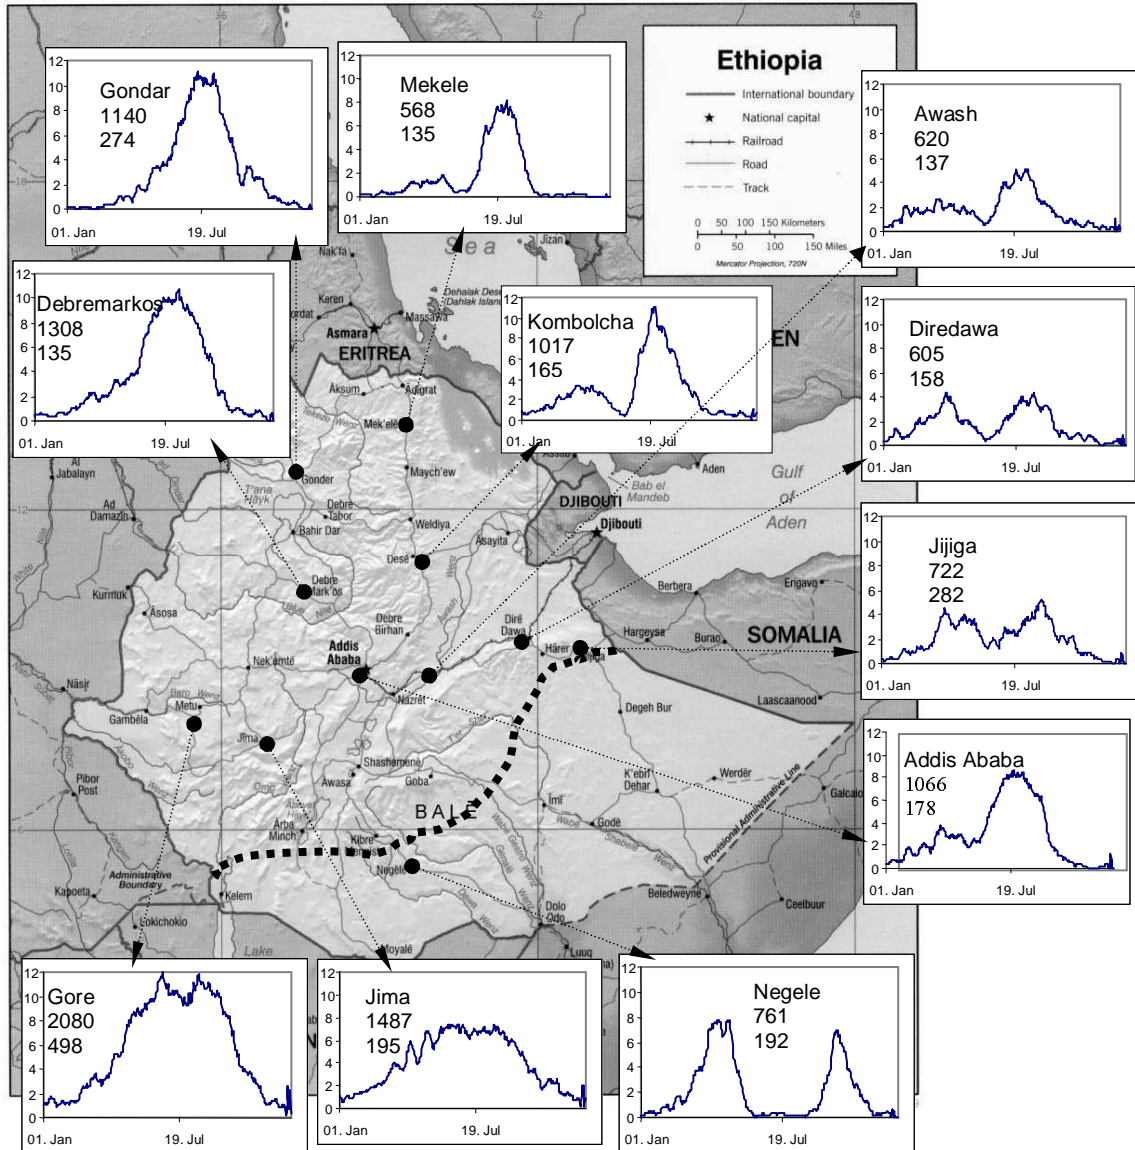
Ethiopia

International boundary
National capital
Railroad
Road
Track

0 50 100 150 Kilometers
0 50 100 150 Miles
Mercator Projection, 720N

12
10
8
6
4
2
0
Gondar
1140
274
01. Jan
19. Jul

12
10
8
6
4
2
0
Mekele
568
135
01. Jan
19. Jul

12
10
8
6
4
2
0
Awash
620
137
01. Jan
19. Jul

12
10
8
6
4
2
0
Debremarkos
1308
135
01. Jan
19. Jul

12
10
8
6
4
2
0
Kombolcha
1017
165
01. Jan
19. Jul

12
10
8
6
4
2
0
Diredawa
605
158
01. Jan
19. Jul

12
10
8
6
4
2
0
Jijiga
722
282
01. Jan
19. Jul

12
10
8
6
4
2
0
Addis Ababa
1066
178
01. Jan
19. Jul

12
10
8
6
4
2
0
Gore
2080
498
01. Jan
19. Jul

12
10
8
6
4
2
0
Jima
1487
195
01. Jan
19. Jul

12
10
8
6
4
2
0
Negele
761
192
01. Jan
19. Jul

Sea
Nak'fa
Keren
Asmara
ERITREA
Massawa
Dehalak Desēt
Dahlak Islands
Aksum
Adigrat
Mek'elē
Gonder
Maych'ew
Debre Tabor
Bahir Dar
Weldiya
Desē
Asayita
Debre Mark'os
Debre Birhan
Dirē Dawa
Harer
Jijiga
Hargeysa
Burao
SOMALIA
Berbera
Erigavo
DJIBOUTI
Djibouti
Aden
Gulf of Aden
Bab el Mandeb
Assab
EN
Jizan
Addis Ababa
Nazrēt
Nek'emtē
Asosa
Kurmuk
Gambēla
Metu
Jima
Nāsir
Jabalayn
Ad Damazin
Shashemenē
Awasa
Goba
BALE
Arba Minch'
K'ebrī Dehar
Werdēr
Degeh Bur
Imī
Godē
Kibre Mengist
Negēlē
Dolo Odo
Beledweyne
Ceelbuur
Galcaio
Laascaanood
Provisional Administrative Line
Pibor Post
Kapoeta
Administrative Boundary
Kelem
Lokichokio
Lake
Moyalē
Luuq
T'ana Hāyk'